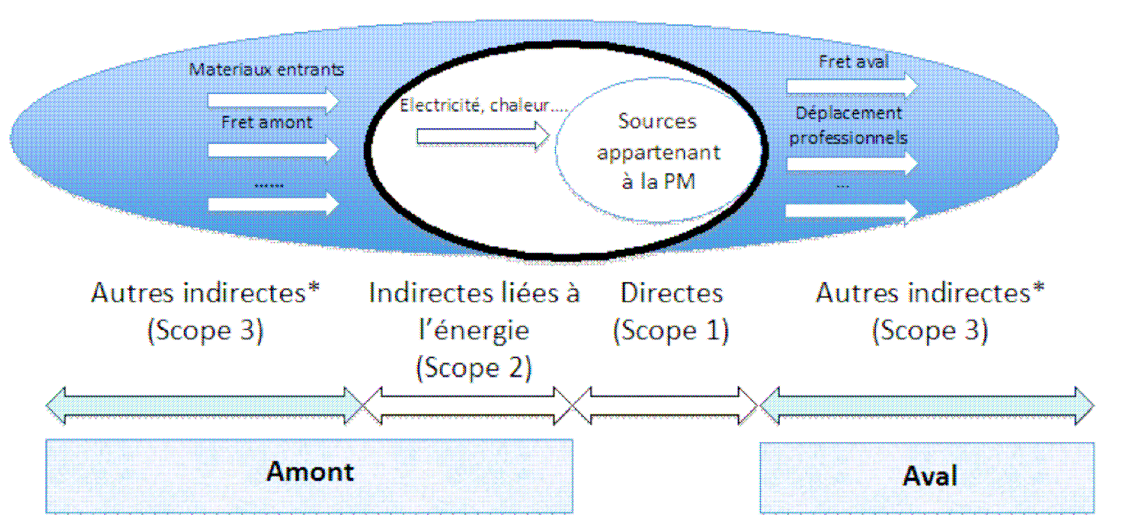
Materiaux entrants

Fret amont

......

Electricité, chaleur....

Sources appartenant à la PM

Fret aval

Déplacement professionnels

...

Autres indirectes* (Scope 3)

Indirectes liées à l'énergie (Scope 2)

Directes (Scope 1)

Autres indirectes* (Scope 3)

Amont

Aval